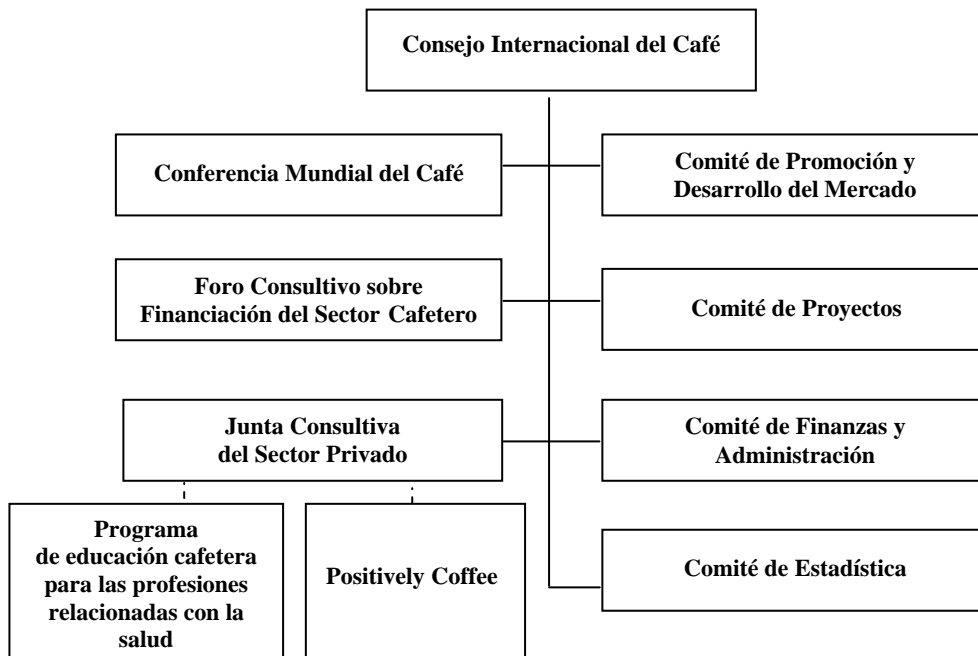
Consejo Internacional del Café

Conferencia Mundial del Café

Comité de Promoción y Desarrollo del Mercado

Foro Consultivo sobre Financiación del Sector Cafetero

Comité de Proyectos

Junta Consultiva del Sector Privado

Comité de Finanzas y Administración

Programa de educación cafetera para las profesiones relacionadas con la salud

Positively Coffee

Comité de Estadística